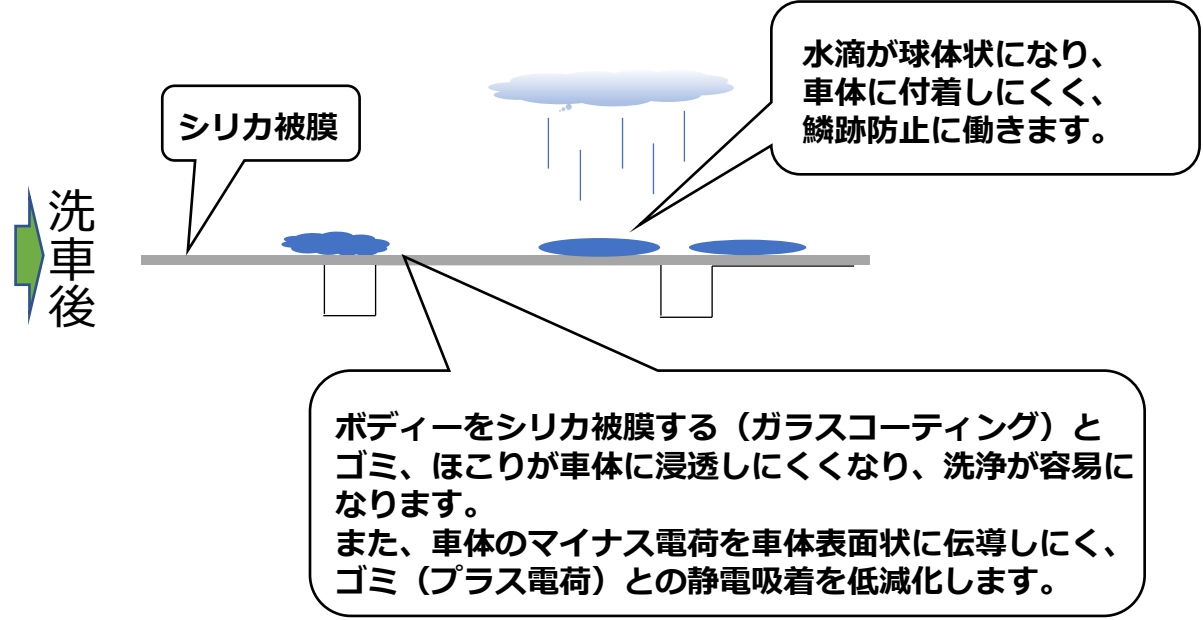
水滴が球体状になり、
車体に付着しにくく、
鱗跡防止に働きます。

シリカ被膜

洗車後

ボディーをシリカ被膜する（ガラスコーティング）とゴミ、ほこりが車体に浸透しにくくなり、洗浄が容易になります。
また、車体のマイナス電荷を車体表面状に伝導しにくく、ゴミ（プラス電荷）との静電吸着を低減化します。